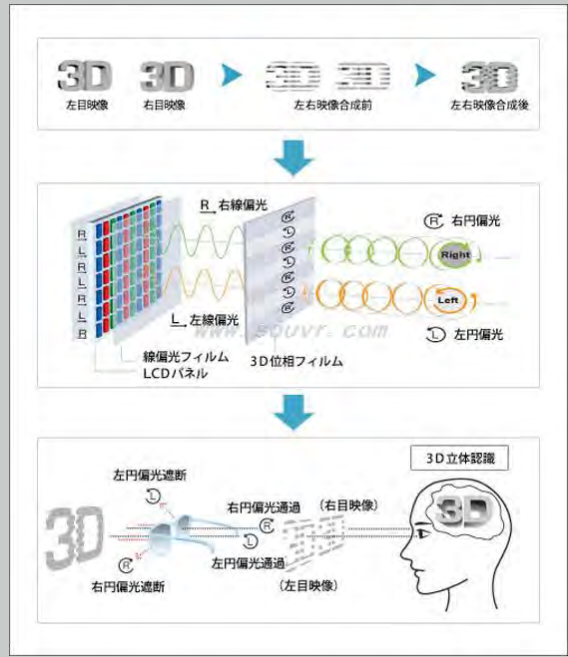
3D 左目映像

3D 右目映像

3D 3D 左右映像合成前

3D 左右映像合成後

R 右線偏光

R L R L R L R

R 右円偏光

Right

Left

L 左線偏光

L 左円偏光

www.52vr.com

線偏光フィルム

LCDパネル

3D位相フィルム

3D立体認識

左円偏光遮断

右円偏光通過 (右目映像)

3D

左円偏光通過

(左目映像)

右円偏光遮断

3D